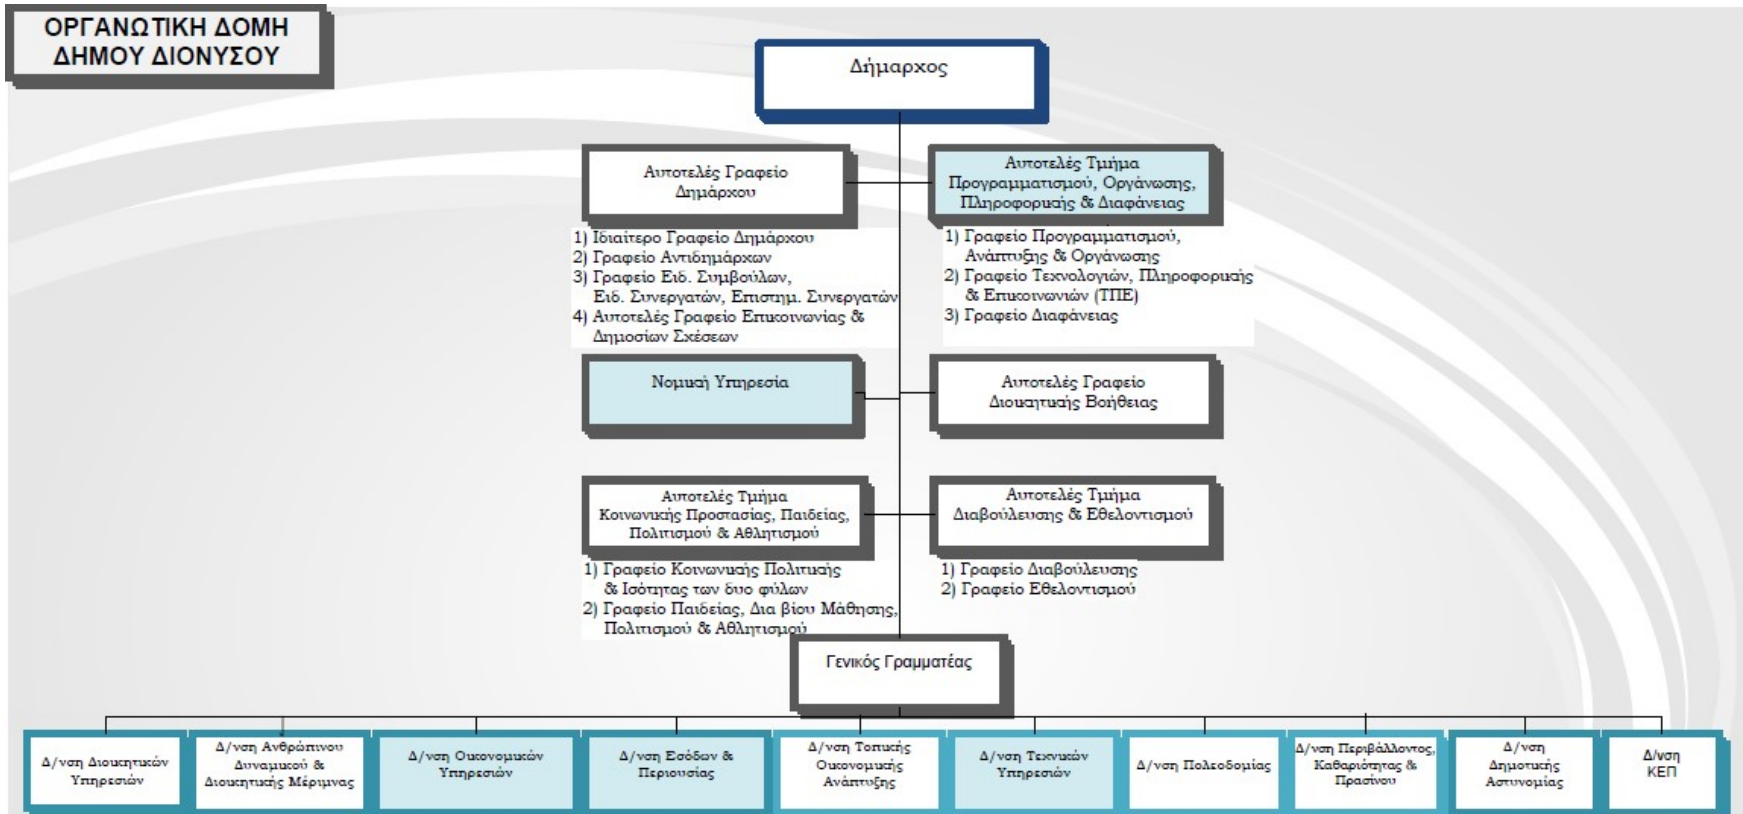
ΟΡΓΑΝΩΤΙΚΗ ΔΟΜΗ
ΔΗΜΟΥ ΔΙΟΝΥΣΟΥ

Δήμαρχος

Αυτοτελές Γραφείο Δημάρχου

1) Ιδιαίτερο Γραφείο Δημάρχου
2) Γραφείο Αντιδημάρχων
3) Γραφείο Ειδ. Συμβούλων, Ειδ. Συνεργατών, Επιστημ. Συνεργατών
4) Αυτοτελές Γραφείο Επικοινωνίας & Δημοσίων Σχέσεων

Αυτοτελές Τμήμα Προγραμματισμού, Οργάνωσης, Πληροφορικής & Διαφάνειας

1) Γραφείο Προγραμματισμού, Ανάπτυξης & Οργάνωσης
2) Γραφείο Τεχνολογιών, Πληροφορικής & Επικοινωνιών (ΤΠΕ)
3) Γραφείο Διαφάνειας

Νομική Υπηρεσία

Αυτοτελές Γραφείο Διοικητικής Βοήθειας

Αυτοτελές Τμήμα Κοινωνικής Προστασίας, Παιδείας, Πολιτισμού & Αθλητισμού

1) Γραφείο Κοινωνικής Πολιτικής & Ισότητας των δυο φύλων
2) Γραφείο Παιδείας, Δια βίου Μάθησης, Πολιτισμού & Αθλητισμού

Αυτοτελές Τμήμα Διαβούλευσης & Εθελοντισμού

1) Γραφείο Διαβούλευσης
2) Γραφείο Εθελοντισμού

Γενικός Γραμματέας

Δ/νση Διοικητικών Υπηρεσιών

Δ/νση Ανθρώπινου Δυναμικού & Διοικητικής Μέριμνας

Δ/νση Οικονομικών Υπηρεσιών

Δ/νση Εσόδων & Περιουσίας

Δ/νση Τοπικής Οικονομικής Ανάπτυξης

Δ/νση Τεχνικών Υπηρεσιών

Δ/νση Πολεοδομίας

Δ/νση Περιβάλλοντος, Καθαριότητας & Πρασίνου

Δ/νση Δημοτικής Αστυνομίας

Δ/νση ΚΕΠ